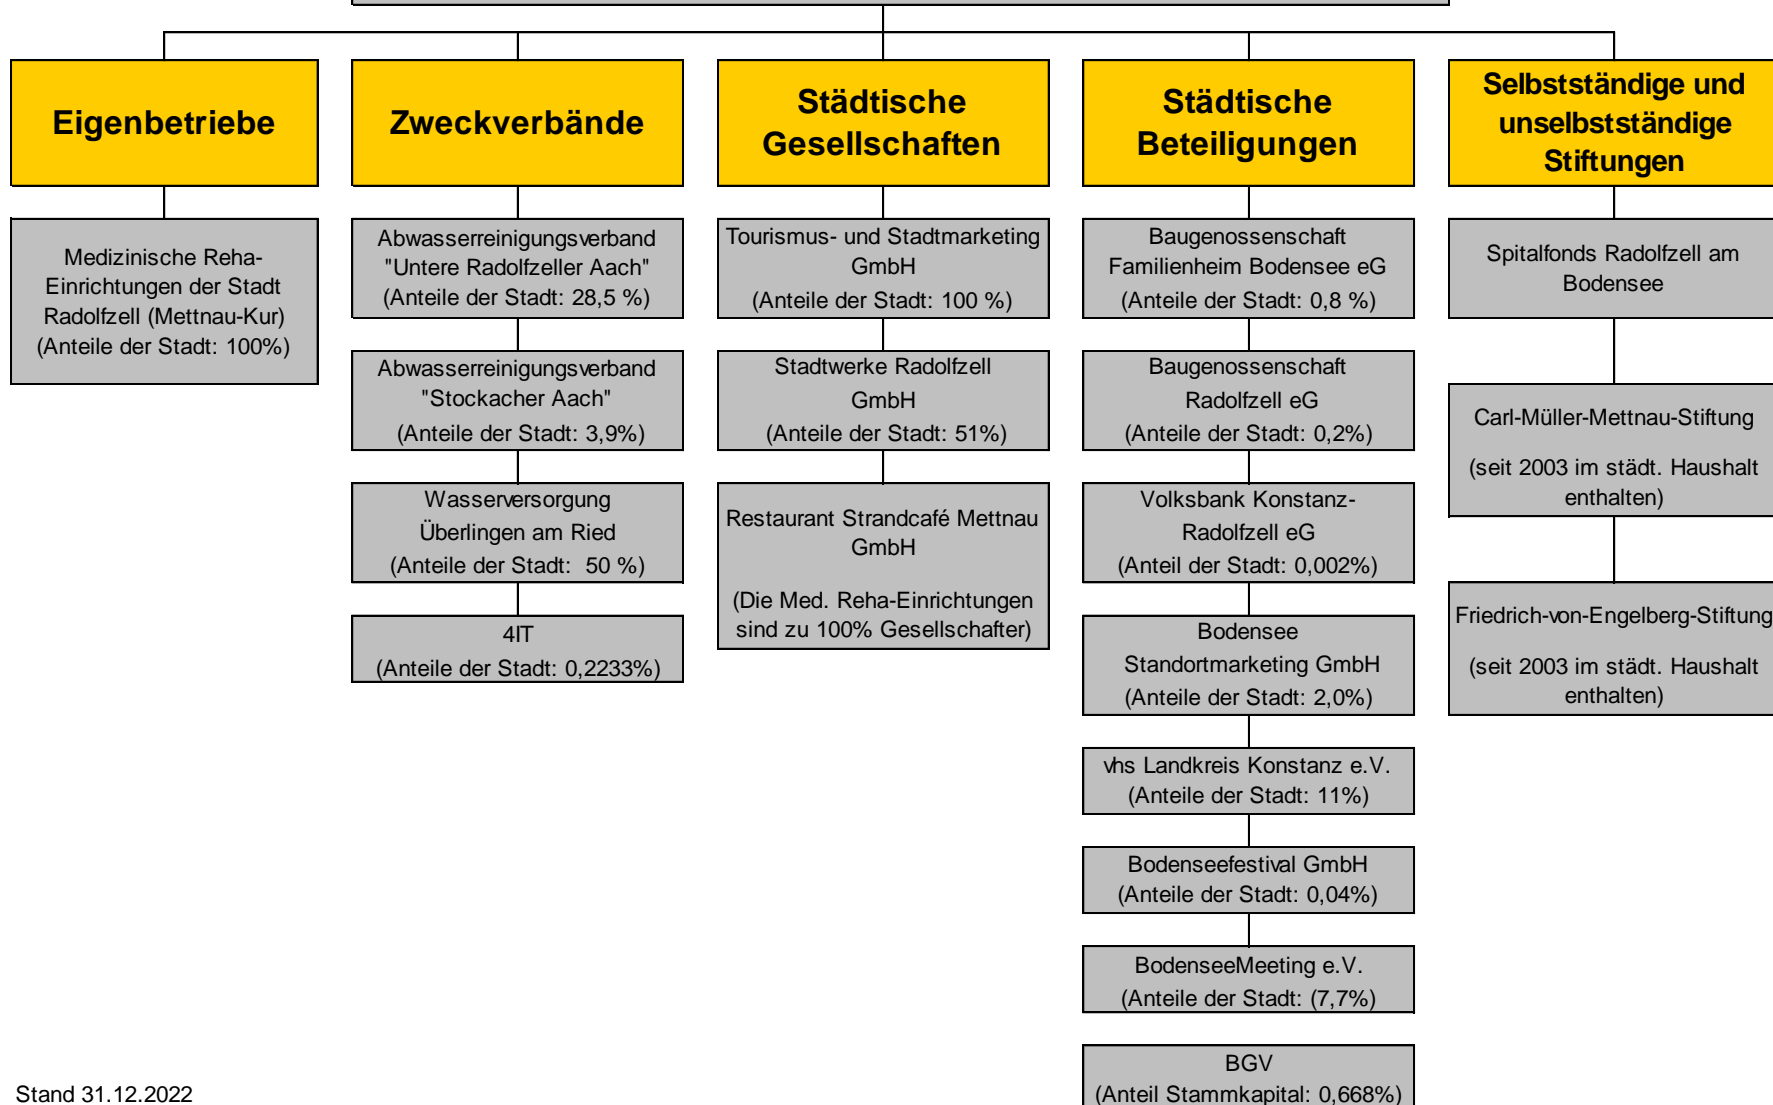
Eigenbetriebe

Medizinische Reha-Einrichtungen der Stadt Radolfzell (Mettnau-Kur) (Anteile der Stadt: 100%)

Zweckverbände

Abwasserreinigungsverband "Untere Radolfzeller Aach" (Anteile der Stadt: 28,5 %)

Abwasserreinigungsverband "Stockacher Aach" (Anteile der Stadt: 3,9%)

Wasserversorgung Überlingen am Ried (Anteile der Stadt: 50 %)

4IT (Anteile der Stadt: 0,2233%)

Städtische Gesellschaften

Tourismus- und Stadtmarketing GmbH (Anteile der Stadt: 100 %)

Stadtwerke Radolfzell GmbH (Anteile der Stadt: 51%)

Restaurant Strandcafé Mettnau GmbH

(Die Med. Reha-Einrichtungen sind zu 100% Gesellschafter)

Städtische Beteiligungen

Baugenossenschaft Familienheim Bodensee eG (Anteile der Stadt: 0,8 %)

Baugenossenschaft Radolfzell eG (Anteile der Stadt: 0,2%)

Volksbank Konstanz-Radolfzell eG (Anteil der Stadt: 0,002%)

Bodensee Standortmarketing GmbH (Anteile der Stadt: 2,0%)

vhs Landkreis Konstanz e.V. (Anteile der Stadt: 11%)

Bodenseefestival GmbH (Anteile der Stadt: 0,04%)

BodenseeMeeting e.V. (Anteile der Stadt: (7,7%)

BGV (Anteil Stammkapital: 0,668%)

Selbstständige und unselbstständige Stiftungen

Spitalfonds Radolfzell am Bodensee

Carl-Müller-Mettnau-Stiftung

(seit 2003 im städt. Haushalt enthalten)

Friedrich-von-Engelberg-Stiftung

(seit 2003 im städt. Haushalt enthalten)

Stand 31.12.2022